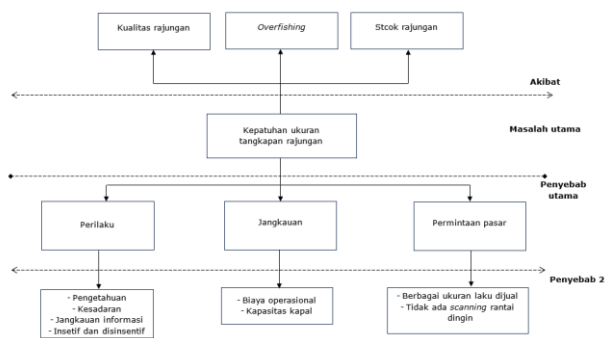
Kualitas rajungan

Overfishing

Stcok rajungan

Akibat

Kepatuhan ukuran tangkapan rajungan

Masalah utama

Penyebab utama

Perilaku

Jangkauan

Permintaan pasar

Penyebab 2

- Pengetahuan
- Kesadaran
- Jangkauan informasi
- Insetif dan disinsentif

- Biaya operasional
- Kapasitas kapal

- Berbagai ukuran laku dijual
- Tidak ada scanning rantai dingin